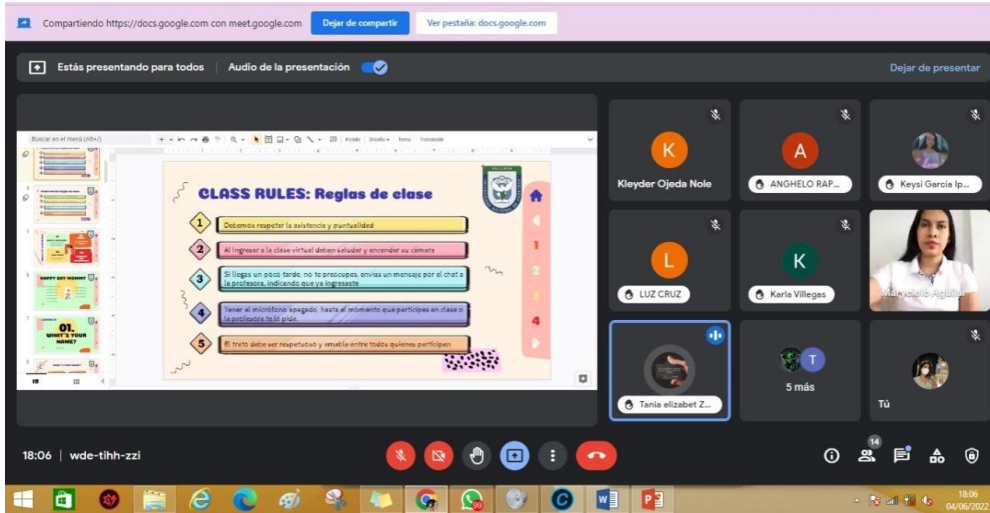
Compartiendo https://docs.google.com con meet.google.com
Dejar de compartir
Ver pestaña: docs.google.com

Estás presentando para todos
Audio de la presentación
Dejar de presentar

Buscar en el menú (Alt+/)

CLASS RULES: Reglas de clase

1 Debemos respetar la asistencia y puntualidad
2 Al ingresar a la clase virtual deben saludar y encender su cámara
3 Si llegas un poco tarde, no te preocupes, envías un mensaje por el chat a la profesora, indicando que ya ingresaste.
4 Tener el micrófono apagado, hasta el momento que participes en clase o la profesora te lo pide.
5 El trato debe ser respetuoso y amable entre todos quienes participen

1 2 3 4

HAPPY DAY MOMMY

01. WHAT'S YOUR NAME?

K
Kleyder Ojeda Nole
A
ANGHELO RAP...
Keysi García Ip...
L
LUZ CRUZ
K
Karla Villegas
Marycielo Aguilar
Tania elizabet Z...
T
5 más
Tú

18:06 | wde-tihh-zzi
14

18:06
04/06/2022